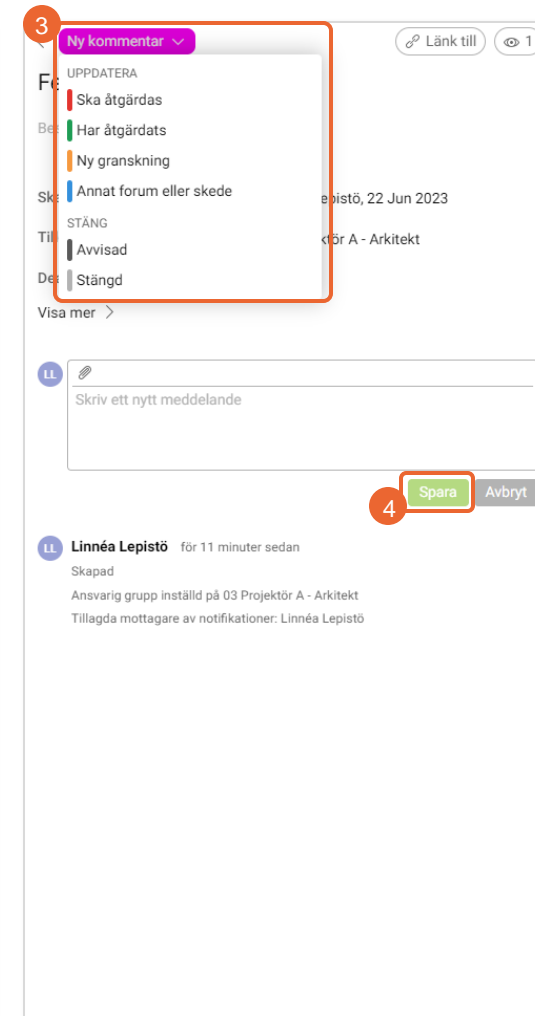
3
Ny kommentar
Länk till
1
Fe
UPPDATERA
Ska åtgärdas
Har åtgärdats
Ny granskning
Annat forum eller skede
STÄNG
Avvisad
Stängd
Be
Sk
epistö, 22 Jun 2023
Til
tör A - Arkitekt
De
Visa mer

LL
Skriv ett nytt meddelande

Spara
Avbryt
4

LL
Linnéa Lepistö för 11 minuter sedan
Skapad
Ansvarig grupp inställd på 03 Projektör A - Arkitekt
Tillagda mottagare av notifikationer: Linnéa Lepistö